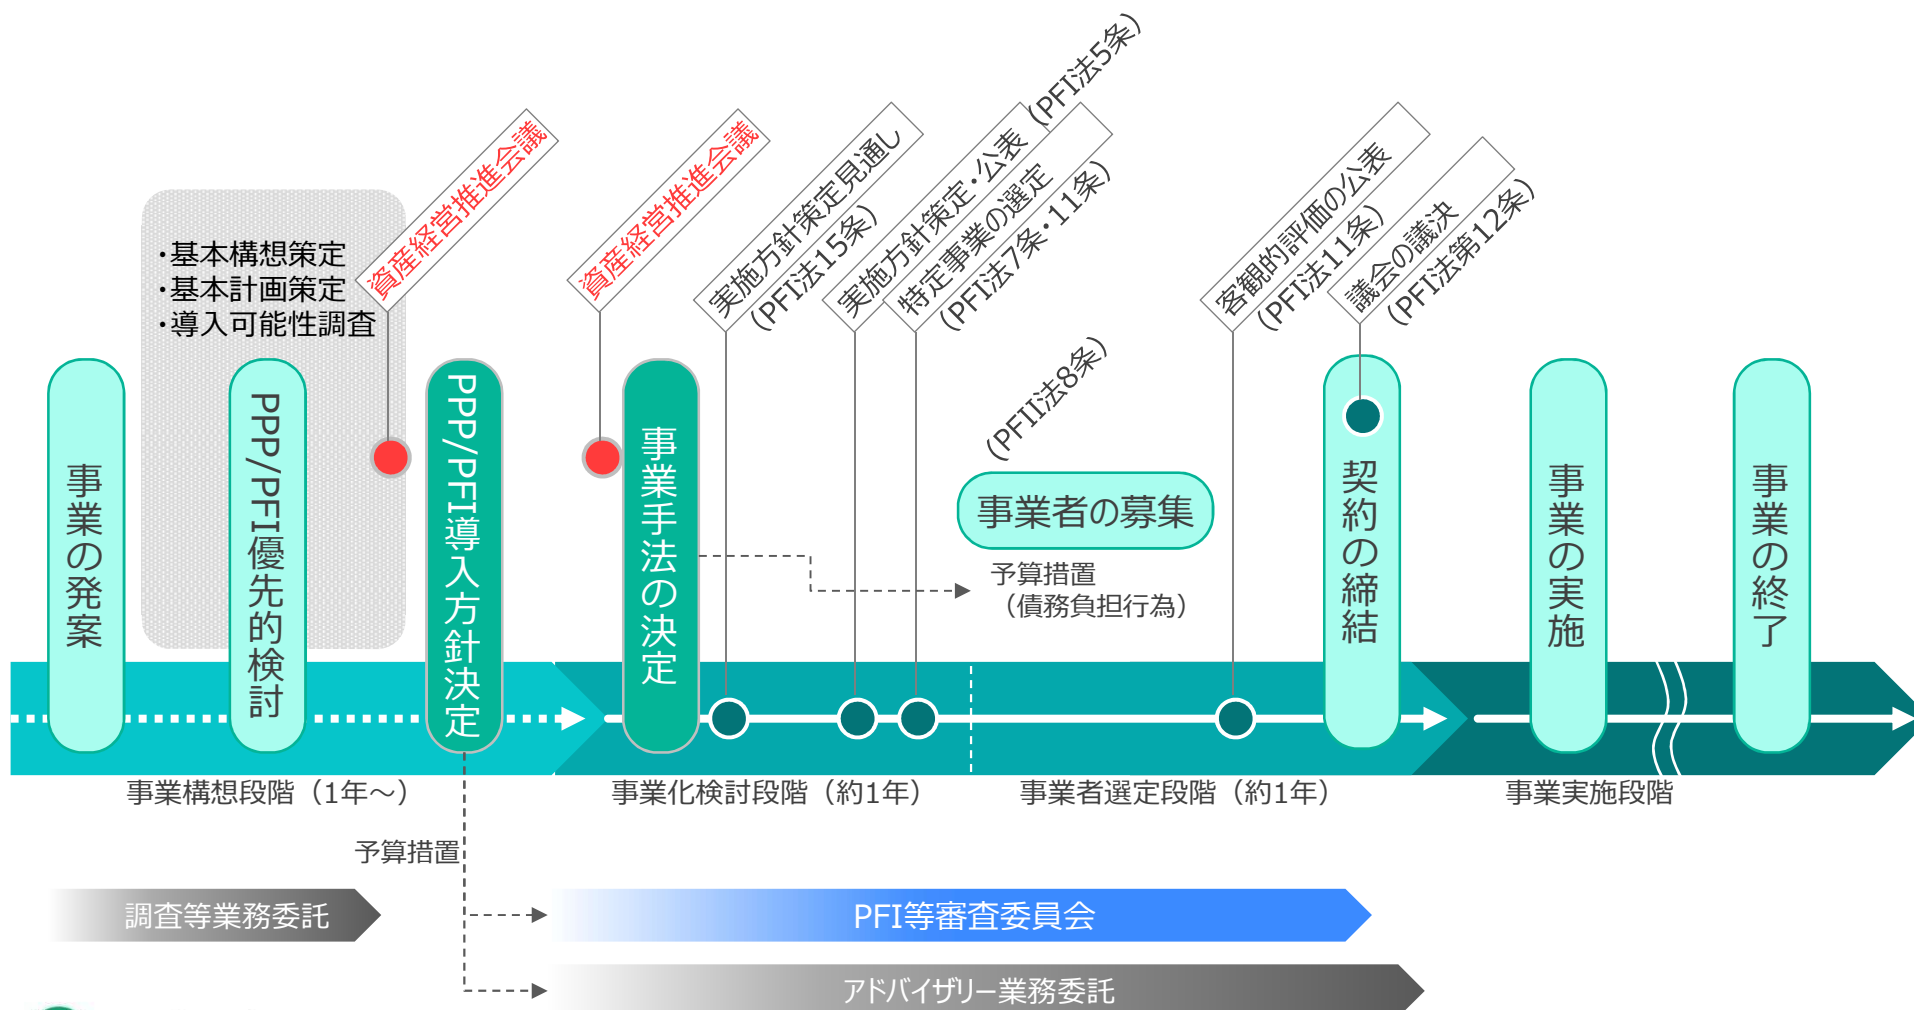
・基本構想策定
・基本計画策定
・導入可能性調査

資産経営推進会議

資産経営推進会議

実施方針策定見通し
（PFI法15条）

実施方針策定・公表
（PFI法5条）

特定事業の選定
（PFI法7条・11条）

客観的評価の公表
（PFI法11条）

議会の議決
（PFI法第12条）

（PFII法8条）

事業の発案

PPP/PFI優先的検討

PPP/PFI導入方針決定

事業手法の決定

事業者の募集

予算措置
（債務負担行為）

契約の締結

事業の実施

事業の終了

事業構想段階（1年～）

事業化検討段階（約1年）

事業者選定段階（約1年）

事業実施段階

予算措置

調査等業務委託

PFI等審査委員会

アドバイザリー業務委託